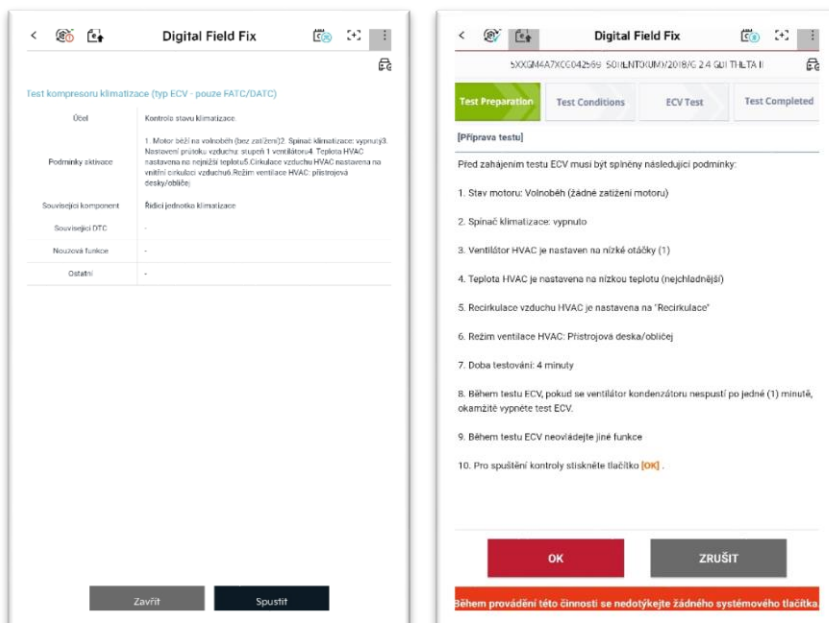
Digital Field Fix

Test kompresoru klimatizace (typ ECV - pouze FATC/DATC)

| | |
|---|---|
| Účel | Kontrola stavu klimatizace |
| Podmínky aktivace | 1. Motor běží na volnoběh (bez zatížení)2. Spínač klimatizace: vypnuto3. Nastavení průtoku vzduchu: stupeň 1 ventilátoru4. Teplota HVAC nastavena na nejnižší teplotu5.Cirkulace vzduchu HVAC nastavena na vnitřní cirkulaci vzduchu6. Režim ventilace HVAC: přístrojová desky/obličej |
| Související komponent | Řídicí jednotka klimatizace |
| Související DTC | - |
| Nouzová funkce | - |
| Ostatní | - |

Zavřít Spustit

Digital Field Fix

5XXGM4A7XCG042569 SORENTO(XM)/2018/G 2.4 GDI THETA II

Test Preparation Test Conditions ECV Test Test Completed

[Příprava testu]

Před zahájením testu ECV musí být splněny následující podmínky:

1. Stav motoru: Volnoběh (žádné zatížení motoru)

2. Spínač klimatizace: vypnuto

3. Ventilátor HVAC je nastaven na nízké otáčky (1)

4. Teplota HVAC je nastavena na nízkou teplotu (nejchladnější)

5. Recirkulace vzduchu HVAC je nastavena na "Recirkulace"

6. Režim ventilace HVAC: Přístrojová deska/obličej

7. Doba testování: 4 minuty

8. Během testu ECV, pokud se ventilátor kondenzátoru nespustí po jedné (1) minutě, okamžitě vypněte test ECV.

9. Během testu ECV neovládejte jiné funkce

10. Pro spuštění kontroly stiskněte tlačítko [OK] .

OK ZRUŠIT

Během provádění této činnosti se nedotýkejte žádného systémového tlačítka.